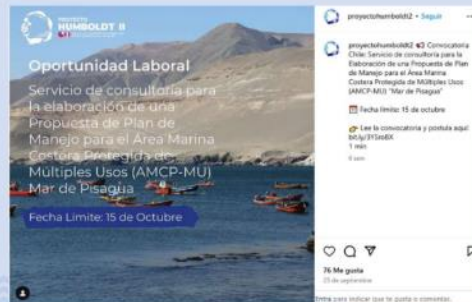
PROYECTO HUMBOLDT II

Oportunidad Laboral

Servicio de consultoría para la elaboración de una Propuesta de Plan de Manejo para el Área Marina Costera Protegida de Múltiples Usos (AMCP-MU) Mar de Pisagua

Fecha Límite: 15 de Octubre

proyectohumboldt2 • Seguir

proyectohumboldt2 Convocatoria Chile: Servicio de consultoría para la Elaboración de una Propuesta de Plan de Manejo para el Área Marina Costera Protegida de Múltiples Usos (AMCP-MU) "Mar de Pisagua"

Fecha límite: 15 de octubre

Lee la convocatoria y postula aquí: bit.ly/3Y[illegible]

1 min

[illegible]

76 Me gusta

25 de septiembre

Entra para indicar que te gusta o comentar.